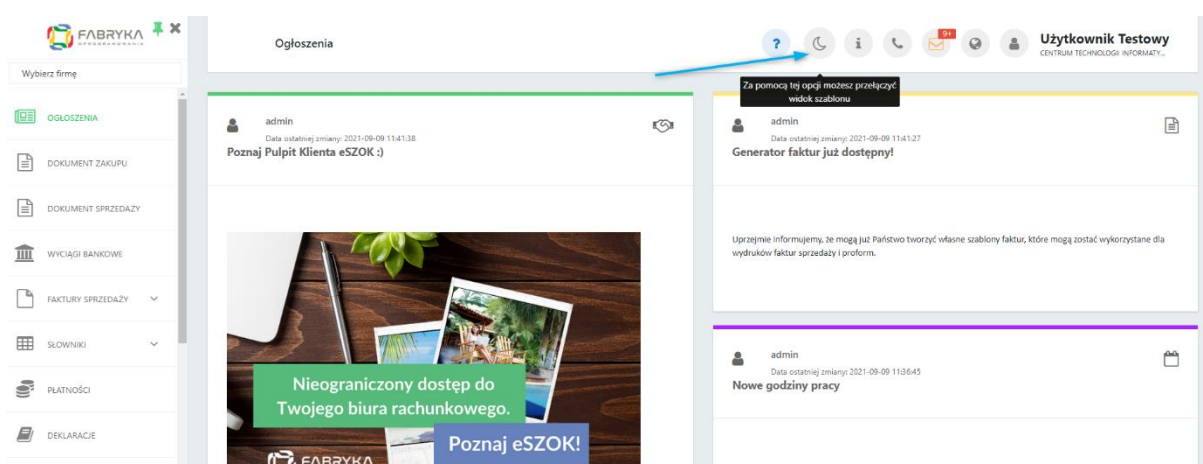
FABRYKA OPROGRAMOWANIA

Wybierz firmę

OGŁOSZENIA

DOKUMENT ZAKUPU

DOKUMENT SPRZEDAŻY

WYCIĄGI BANKOWE

FAKTURY SPRZEDAŻY

SŁOWNIKI

PŁATNOŚCI

DEKLARACJE

Ogłoszenia

?

9+

Użytkownik Testowy
CENTRUM TECHNOLOGII INFORMATY...

Za pomocą tej opcji możesz przełączyć widok szablonu

admin
Data ostatniej zmiany: 2021-09-09 11:41:38
Poznaj Pulpit Klienta eSZOK :)

Nieograniczony dostęp do Twojego biura rachunkowego.

Poznaj eSZOK!

FABRYKA

admin
Data ostatniej zmiany: 2021-09-09 11:41:27
Generator faktur już dostępny!

Uprzejmie informujemy, że mogą już Państwo tworzyć własne szablony faktur, które mogą zostać wykorzystane dla wydruków faktur sprzedaży i proform.

admin
Data ostatniej zmiany: 2021-09-09 11:36:45
Nowe godziny pracy